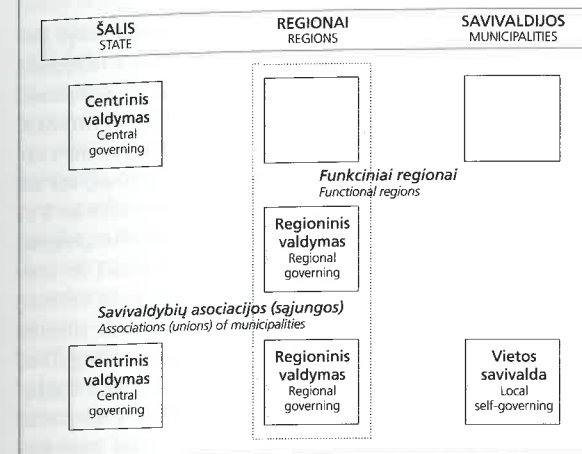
ŠALIS
STATE

REGIONAI
REGIONS

SAVIVALDIJOS
MUNICIPALITIES

Centrinis valdymas
Central governing

Funkciniai regionai
Functional regions

Regioninis valdymas
Regional governing

Savivaldybių asociacijos (sąjungos)
Associations (unions) of municipalities

Centrinis valdymas
Central governing

Regioninis valdymas
Regional governing

Vietos savivalda
Local self-governing